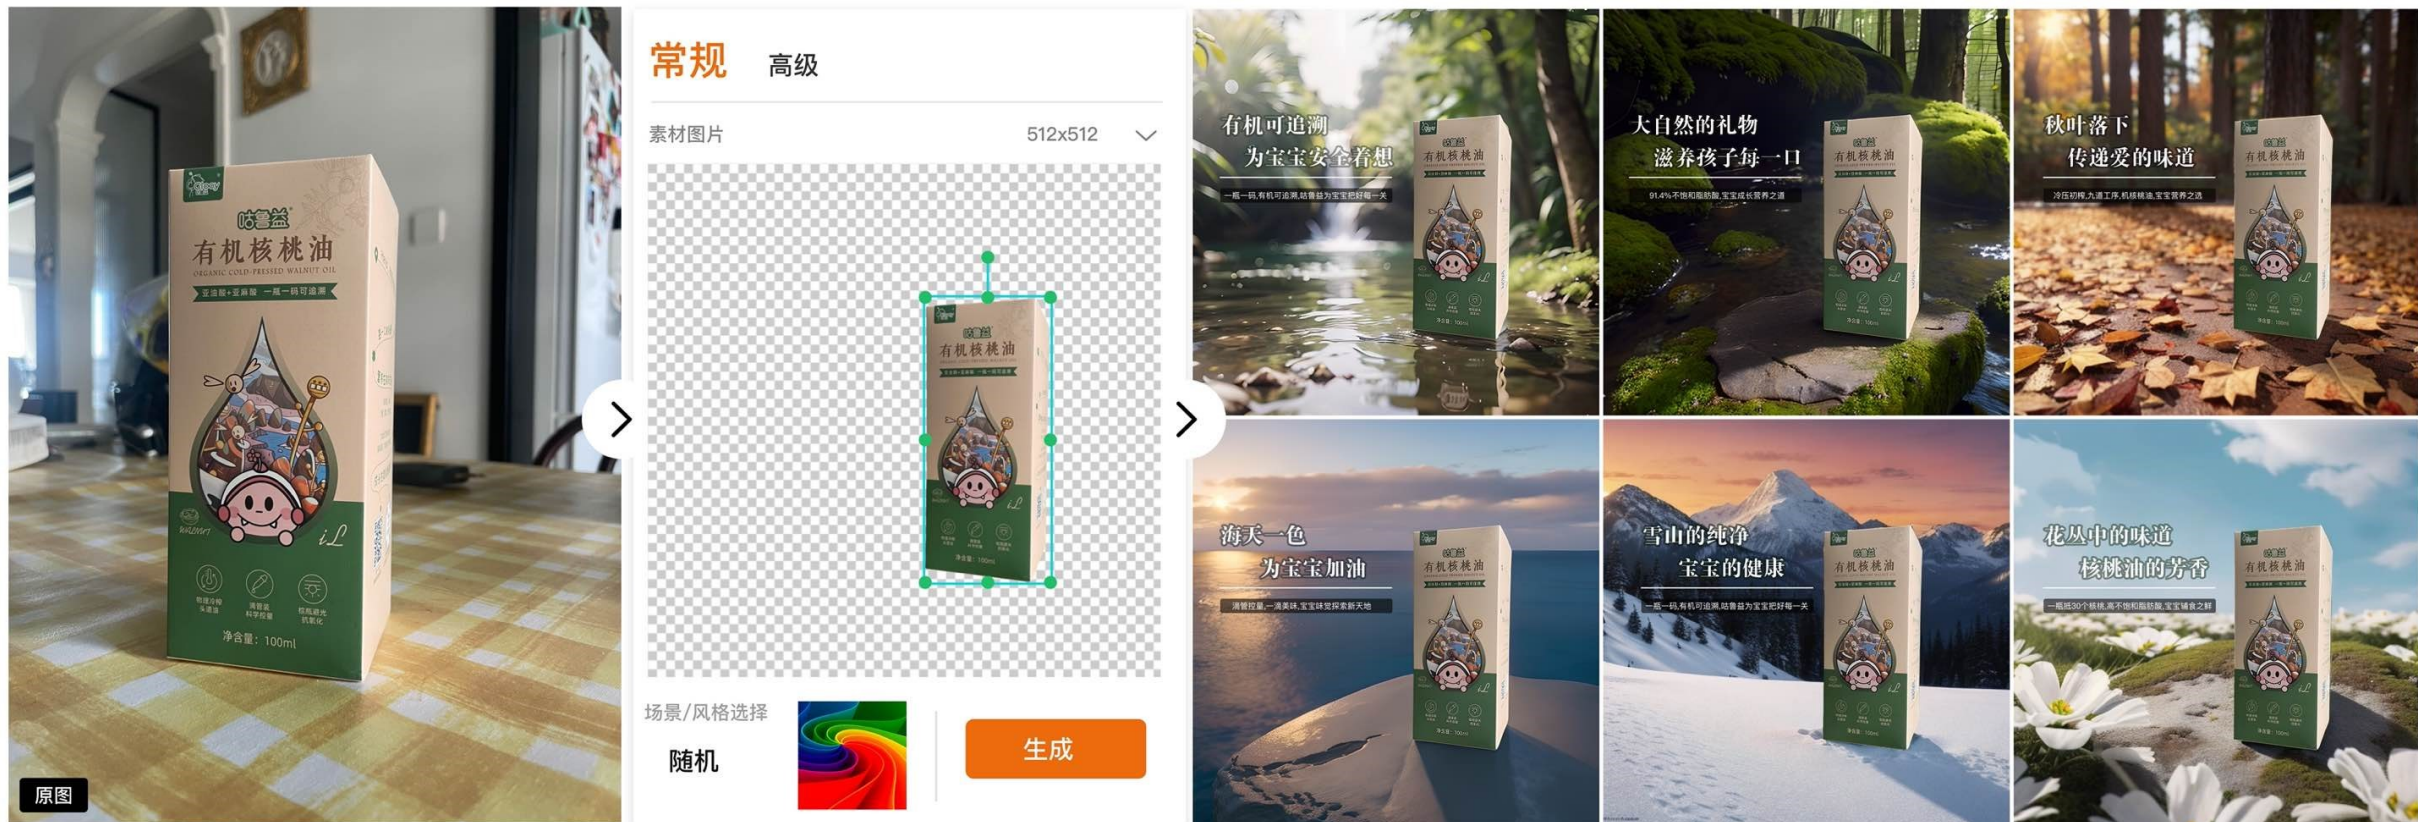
咕噜益
有机核桃油
ORGANIC COLD-PRESSED WALNUT OIL
亚油酸+亚麻酸 一瓶一码可追溯
净含量：100ml
原图

常规 高级
素材图片 512x512
场景/风格选择
随机
生成

有机可追溯
为宝宝安全着想
一瓶一码,有机可追溯,咕噜益为宝宝把好每一关

大自然的礼物
滋养孩子每一口
91.4%不饱和脂肪酸,宝宝成长营养之道

秋叶落下
传递爱的味道
冷压初榨,九道工序,机核桃油,宝宝营养之选

海天一色
为宝宝加油
滴管控量,一滴美味,宝宝味觉探索新天地

雪山的纯净
宝宝的健康
一瓶一码,有机可追溯,咕噜益为宝宝把好每一关

花丛中的味道
核桃油的芳香
一瓶抵30个核桃,高不饱和脂肪酸,宝宝辅食之鲜